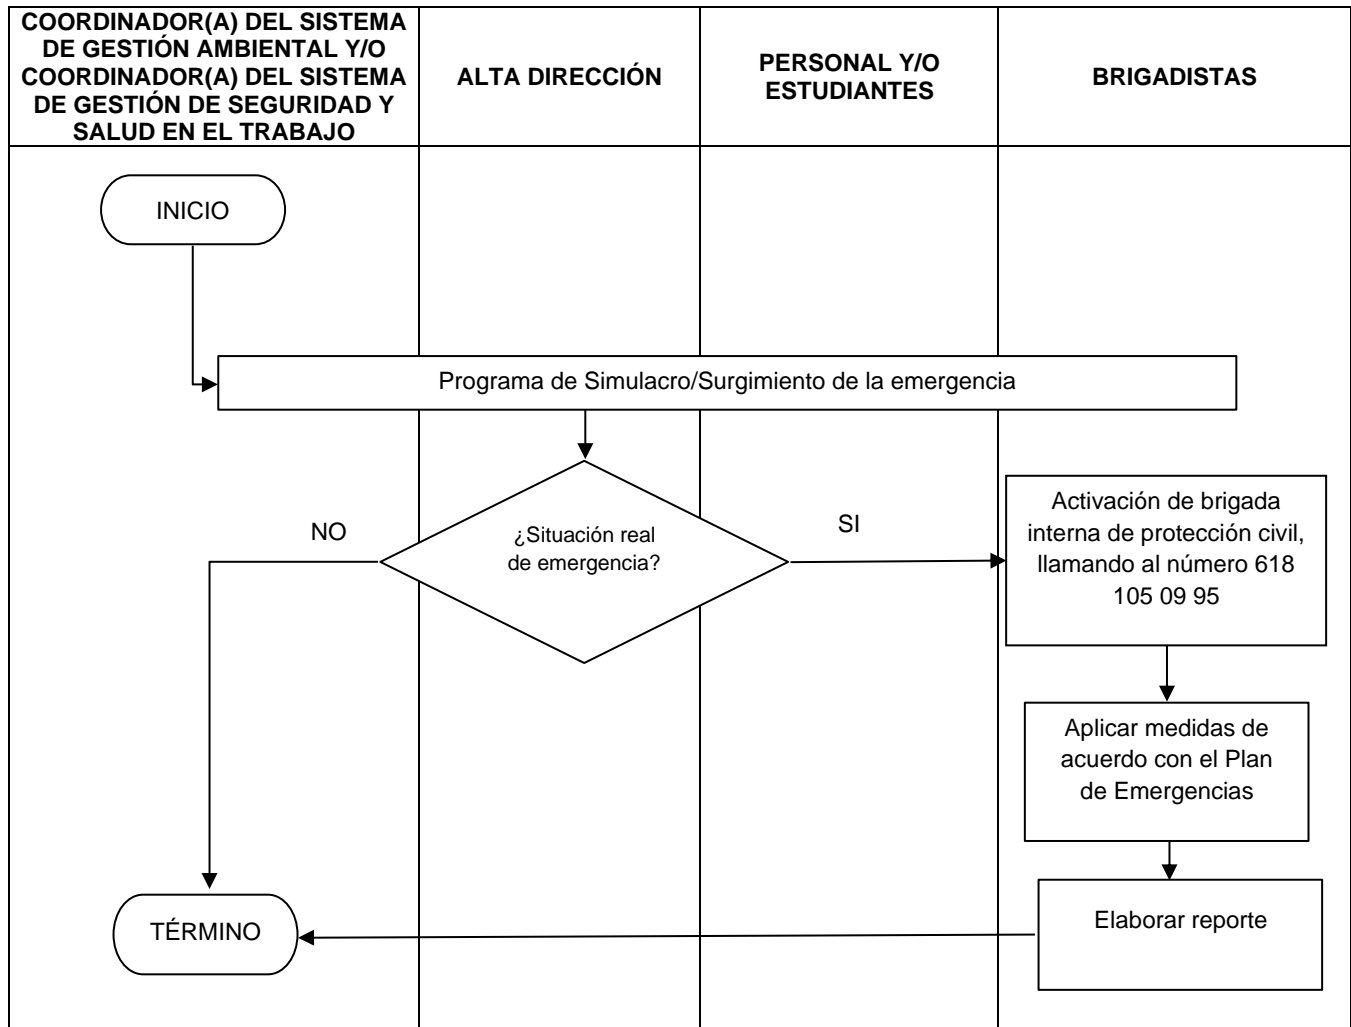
| COORDINADOR(A) DEL SISTEMA DE GESTIÓN AMBIENTAL Y/O COORDINADOR(A) DEL SISTEMA DE GESTIÓN DE SEGURIDAD Y SALUD EN EL TRABAJO | ALTA DIRECCIÓN | PERSONAL Y/O ESTUDIANTES | BRIGADISTAS |
|---|---|---|---|

INICIO

Programa de Simulacro/Surgimiento de la emergencia

¿Situación real de emergencia?

NO

SI

Activación de brigada interna de protección civil, llamando al número 618 105 09 95

Aplicar medidas de acuerdo con el Plan de Emergencias

Elaborar reporte

TÉRMINO